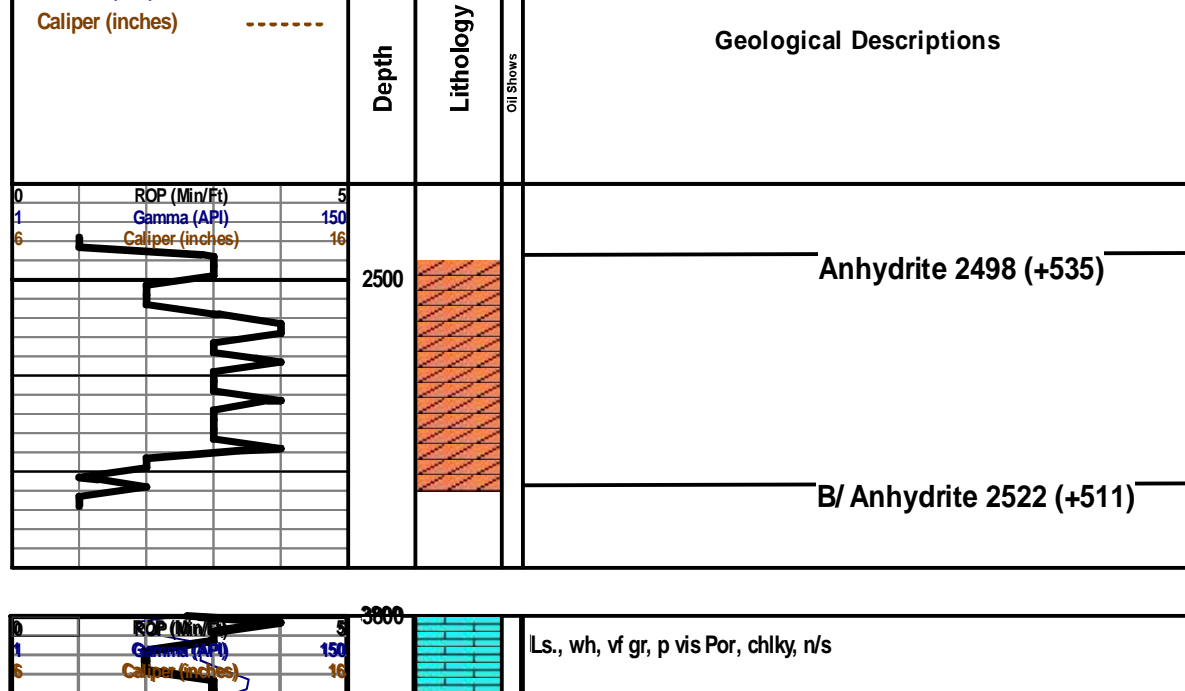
Caliper (inches)

Depth

Lithology

Oil Shows

Geological Descriptions

0 ROP (Min/Ft) 5
1 Gamma (API) 150
6 Caliper (inches) 16

2500

Anhydrite 2498 (+535)

B/ Anhydrite 2522 (+511)

0 ROP (Min/Ft) 5
1 Gamma (API) 150
6 Caliper (inches) 16

3800

Ls., wh, vf gr, p vis Por, chlky, n/s